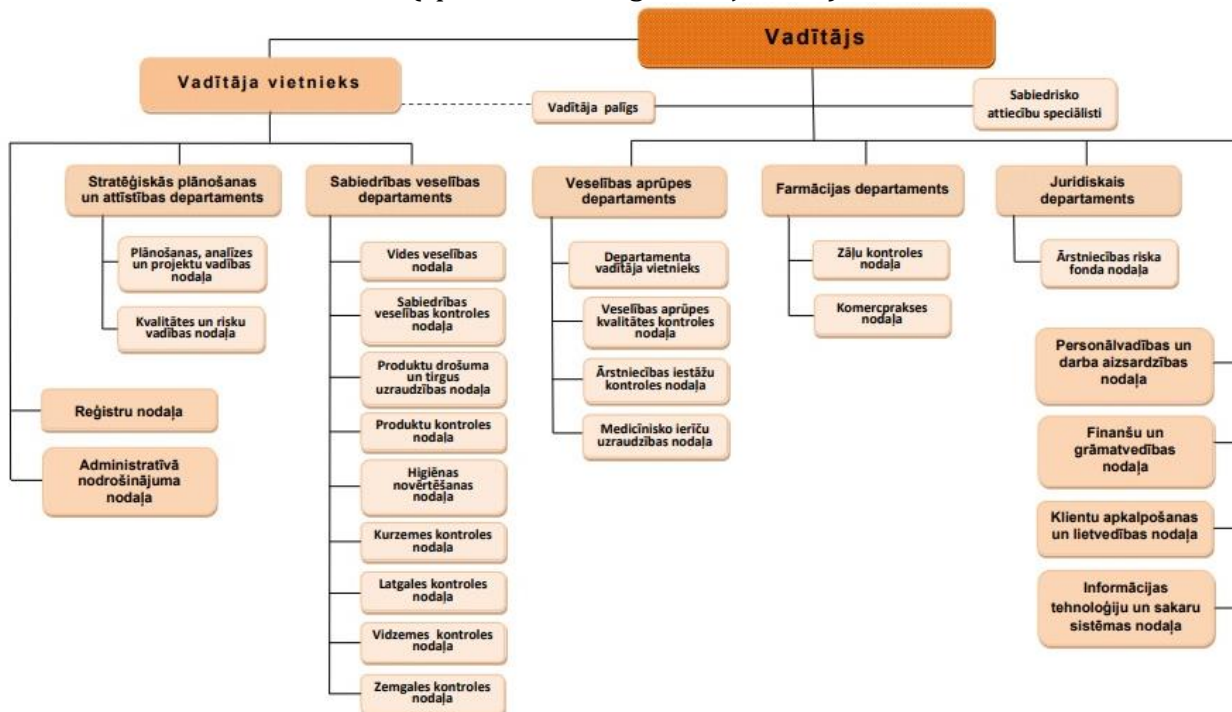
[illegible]

Vadītājs

Vadītāja vietnieks

Vadītāja palīgs

Sabiedrisko attiecību speciālisti

Stratēģiskās plānošanas un attīstības departaments

Plānošanas, analīzes un projektu vadības nodaļa

Kvalitātes un risku vadības nodaļa

Reģistru nodaļa

Administratīvā nodrošinājuma nodaļa

Sabiedrības veselības departaments

Vides veselības nodaļa

Sabiedrības veselības kontroles nodaļa

Produktu drošuma un tirgus uzraudzības nodaļa

Produktu kontroles nodaļa

Higiēnas novērtēšanas nodaļa

Kurzemes kontroles nodaļa

Latgales kontroles nodaļa

Vidzemes kontroles nodaļa

Zemgales kontroles nodaļa

Veselības aprūpes departaments

Departamenta vadītāja vietnieks

Veselības aprūpes kvalitātes kontroles nodaļa

Ārstniecības iestāžu kontroles nodaļa

Medicīnisko ierīču uzraudzības nodaļa

Farmācijas departaments

Zāļu kontroles nodaļa

Komercprakses nodaļa

Juridiskais departaments

Ārstniecības riska fonda nodaļa

Personālvadības un darba aizsardzības nodaļa

Finanšu un grāmatvedības nodaļa

Klientu apkalpošanas un lietvedības nodaļa

Informācijas tehnoloģiju un sakaru sistēmas nodaļa